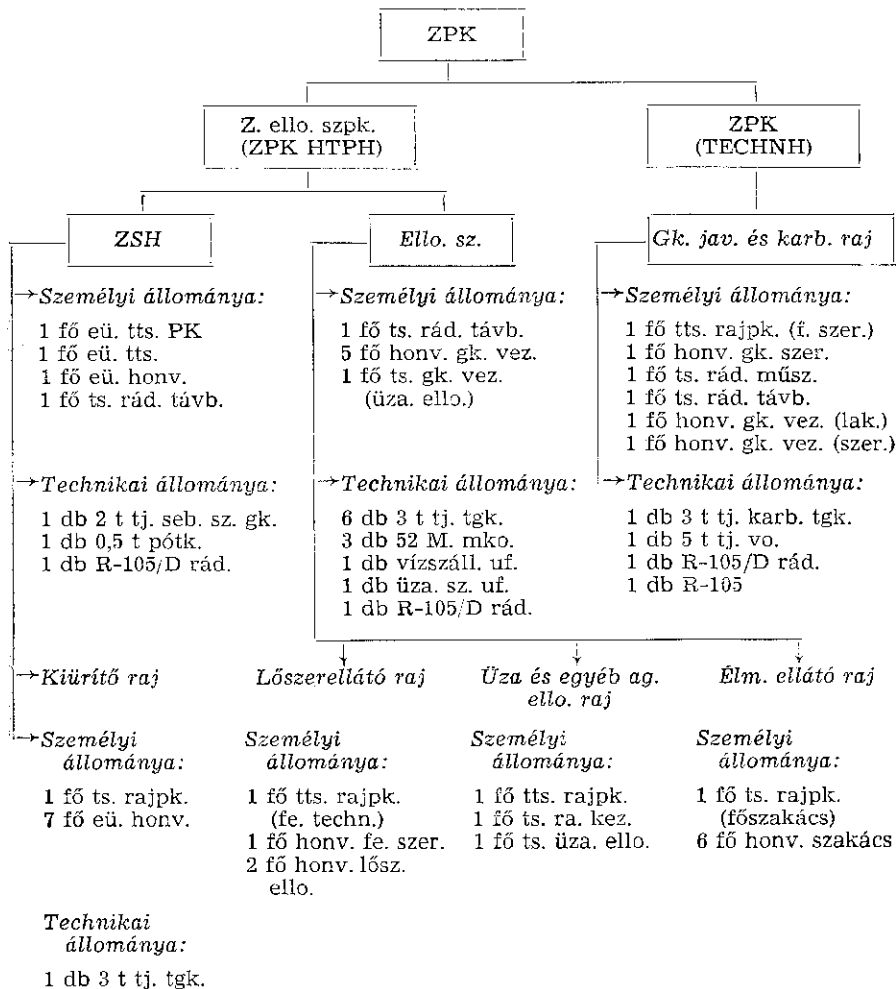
ZPK

Z. ello. szpk. (ZPK HTPH)

ZPK (TECHNH)

ZSH

Személyi állománya:

1 fő eü. tts. PK
1 fő eü. tts.
1 fő eü. honv.
1 fő ts. rád. távb.

Technikai állománya:

1 db 2 t tj. seb. sz. gk.
1 db 0,5 t pótk.
1 db R-105/D rád.

Ello. sz.

Személyi állománya:

1 fő ts. rád. távb.
5 fő honv. gk. vez.
1 fő ts. gk. vez. (üza. ello.)

Technikai állománya:

6 db 3 t tj. tgk.
3 db 52 M. mko.
1 db vízszáll. uf.
1 db üza. sz. uf.
1 db R-105/D rád.

Gk. jav. és karb. raj

Személyi állománya:

1 fő tts. rajpk. (f. szer.)
1 fő honv. gk. szer.
1 fő ts. rád. műsz.
1 fő ts. rád. távb.
1 fő honv. gk. vez. (lak.)
1 fő honv. gk. vez. (szer.)

Technikai állománya:

1 db 3 t tj. karb. tgk.
1 db 5 t tj. vo.
1 db R-105/D rád.
1 db R-105

Kiürítő raj

Személyi állománya:

1 fő ts. rajpk.
7 fő eü. honv.

Technikai állománya:

1 db 3 t tj. tgk.

Lőszerellátó raj

Személyi állománya:

1 fő tts. rajpk. (fe. techn.)
1 fő honv. fe. szer.
2 fő honv. lősz. ello.

Üza és egyéb ag. ello. raj

Személyi állománya:

1 fő tts. rajpk.
1 fő ts. ra. kez.
1 fő ts. üza. ello.

Élm. ellátó raj

Személyi állománya:

1 fő ts. rajpk. (főszakács)
6 fő honv. szakács